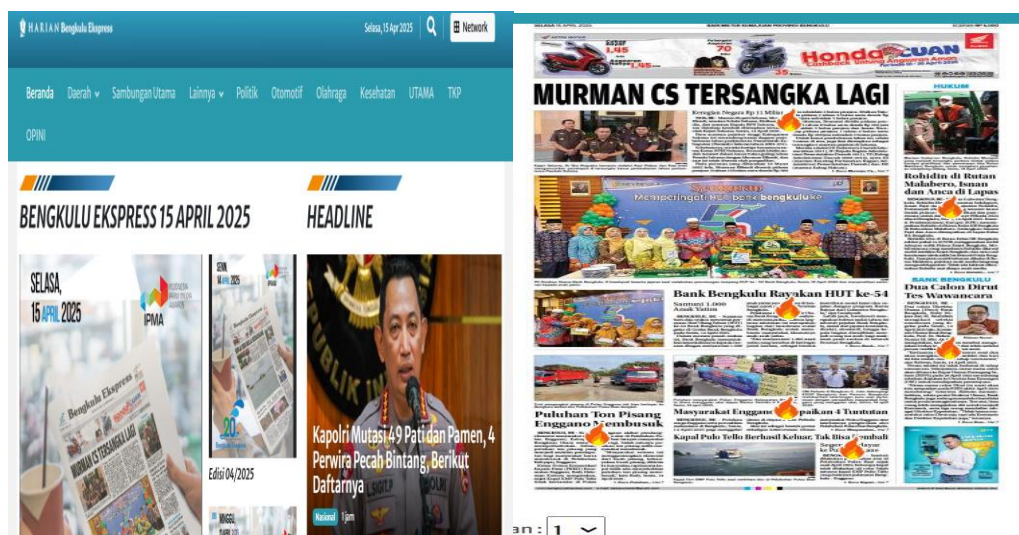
HARIAN Bengkulu Ekspress

Selasa, 15 Apr 2025

Network

Beranda Daerah Sambungan Utama Lainnya Politik Otomotif Olahraga Kesehatan UTAMA TKP OPINI

BENGKULU EKSPRESS 15 APRIL 2025

HEADLINE

SELASA, 15 APRIL 2025

IPMA

Bengkulu Ekspress

MURMAN CS TERSANGKA LAGI

Edisi 04/2025

Kapolri Mutasi 49 Pati dan Pamen, 4 Perwira Pecah Bintang, Berikut Daftarnya

Nasional 1 jam

MURMAN CS TERSANGKA LAGI

Kerugian Negara Rp 11 Miliar

HUKUM

Rohidin di Rutan Malabero, Isnan dan Anca di Lapas

Memperingati HUT bank bengkulu

Bank Bengkulu Rayakan HUT ke-54

Santuni 1.000 Anak Yatim

BANK BENGKULU

Dua Calon Dirut Tes Wawancara

Puluhan Ton Pisang Enggano Membusuk

Masyarakat Enggano Sampaikan 4 Tuntutan

Kapal Pulo Tello Berhasil Keluar, Tak Bisa Kembali

an : 1